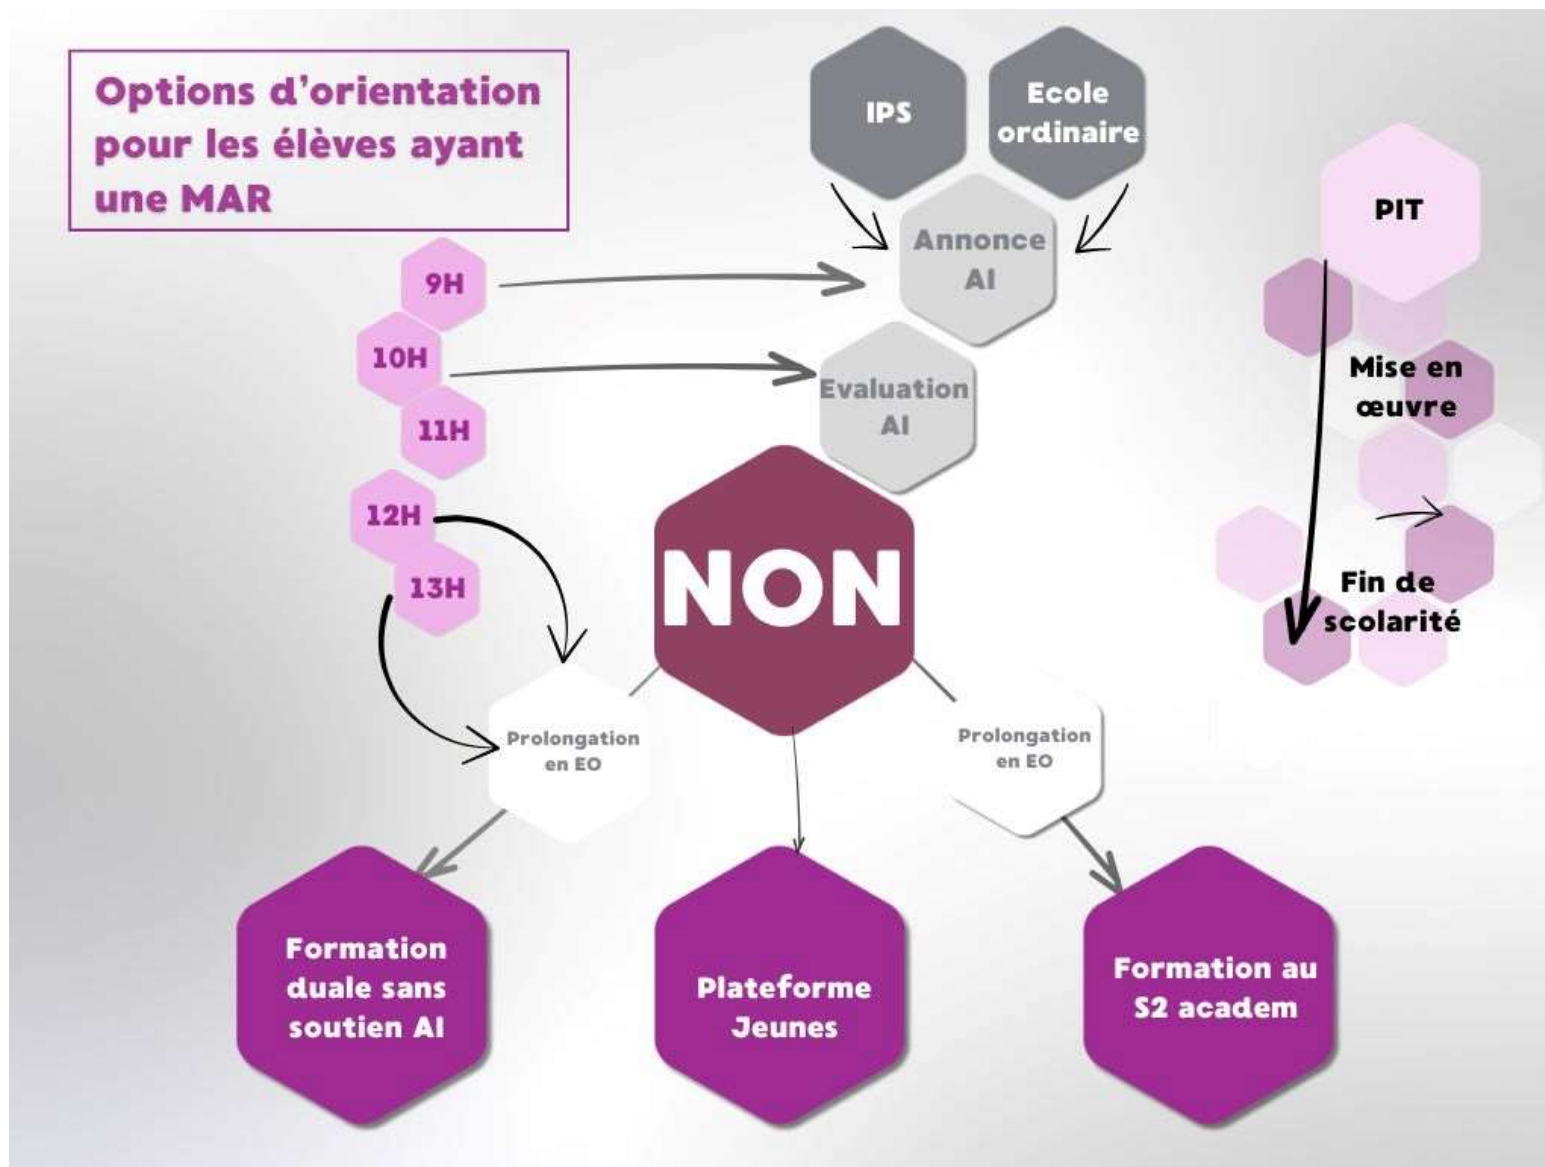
Options d'orientation pour les élèves ayant une MAR

IPS

Ecole ordinaire

Annonce AI

PIT

9H

10H

Evaluation AI

11H

Mise en œuvre

12H

13H

NON

Fin de scolarité

Prolongation en EO

Prolongation en EO

Formation duale sans soutien AI

Plateforme Jeunes

Formation au S2 academ